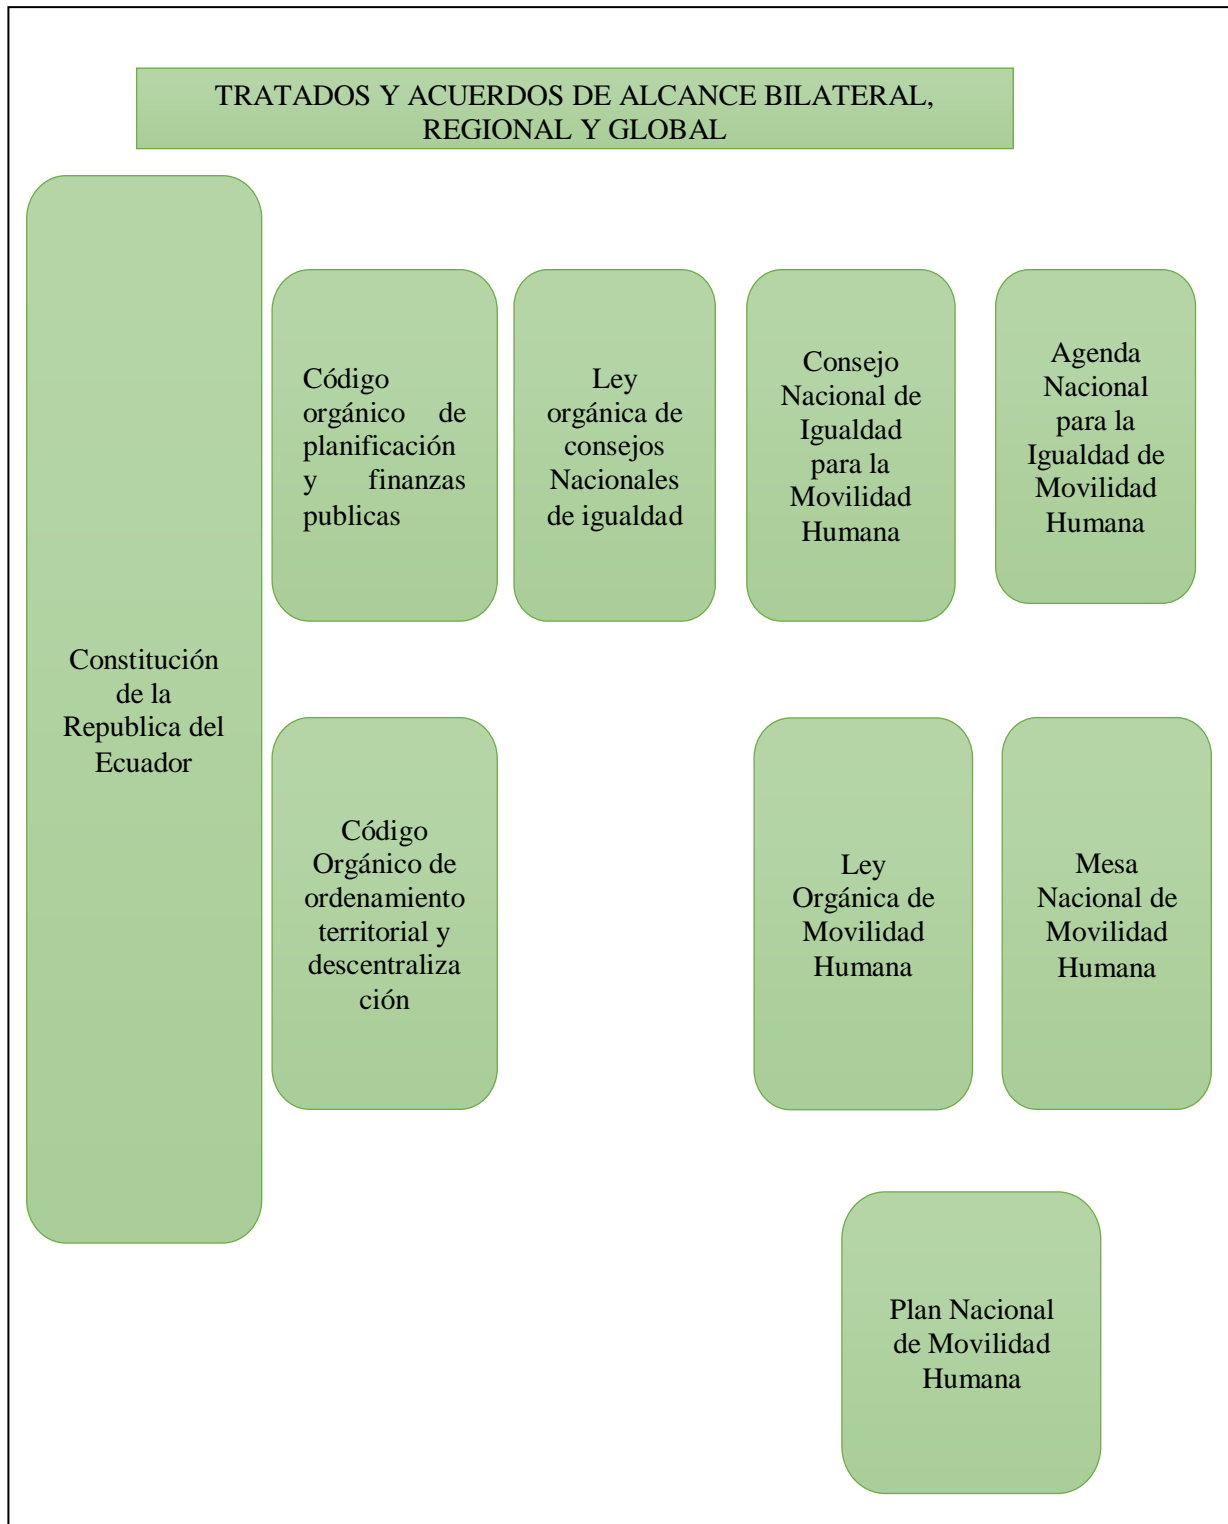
TRATADOS Y ACUERDOS DE ALCANCE BILATERAL, REGIONAL Y GLOBAL

Constitución de la Republica del Ecuador

Código orgánico de planificación y finanzas publicas

Ley orgánica de consejos Nacionales de igualdad

Consejo Nacional de Igualdad para la Movilidad Humana

Agenda Nacional para la Igualdad de Movilidad Humana

Código Orgánico de ordenamiento territorial y descentralización

Ley Orgánica de Movilidad Humana

Mesa Nacional de Movilidad Humana

Plan Nacional de Movilidad Humana